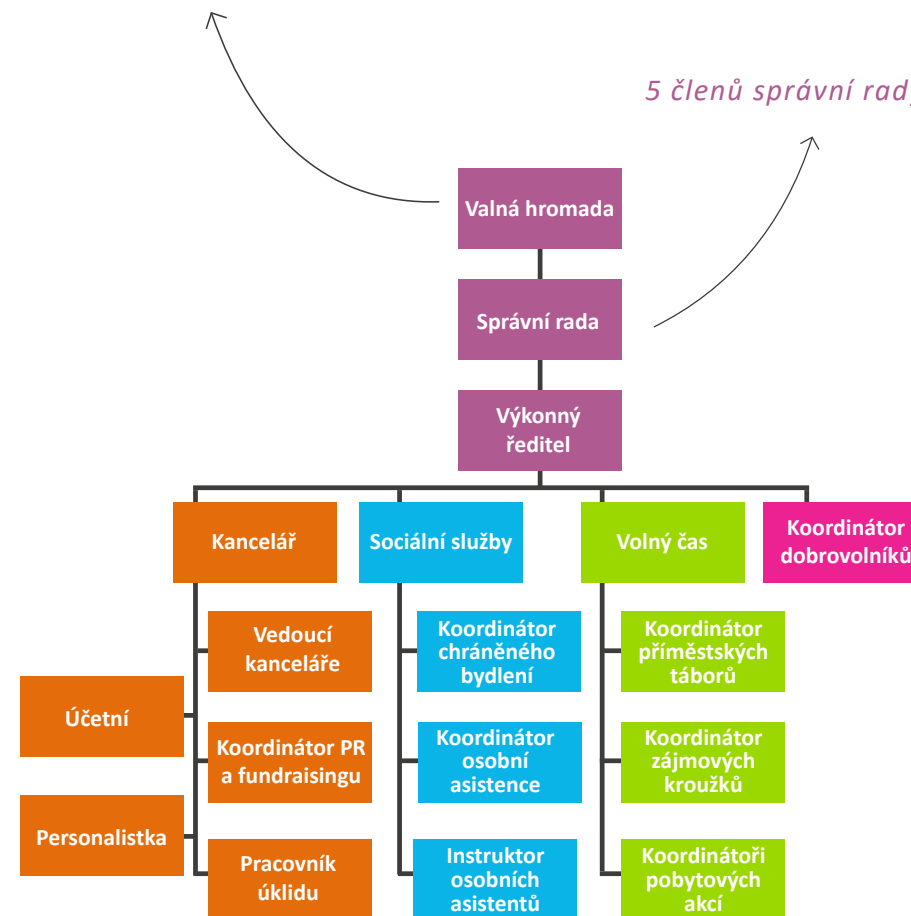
5 členů správní rad

Valná hromada

Správní rada

Výkonný ředitel

Kancelář

Sociální služby

Volný čas

Koordinátor dobrovolníků

Vedoucí kanceláře

Koordinátor PR a fundraisingu

Pracovník úklidu

Účetní

Personalistka

Koordinátor chráněného bydlení

Koordinátor osobní asistence

Instruktor osobních asistentů

Koordinátor příměstských táborů

Koordinátor zájmových kroužků

Koordinátoři pobytových akcí